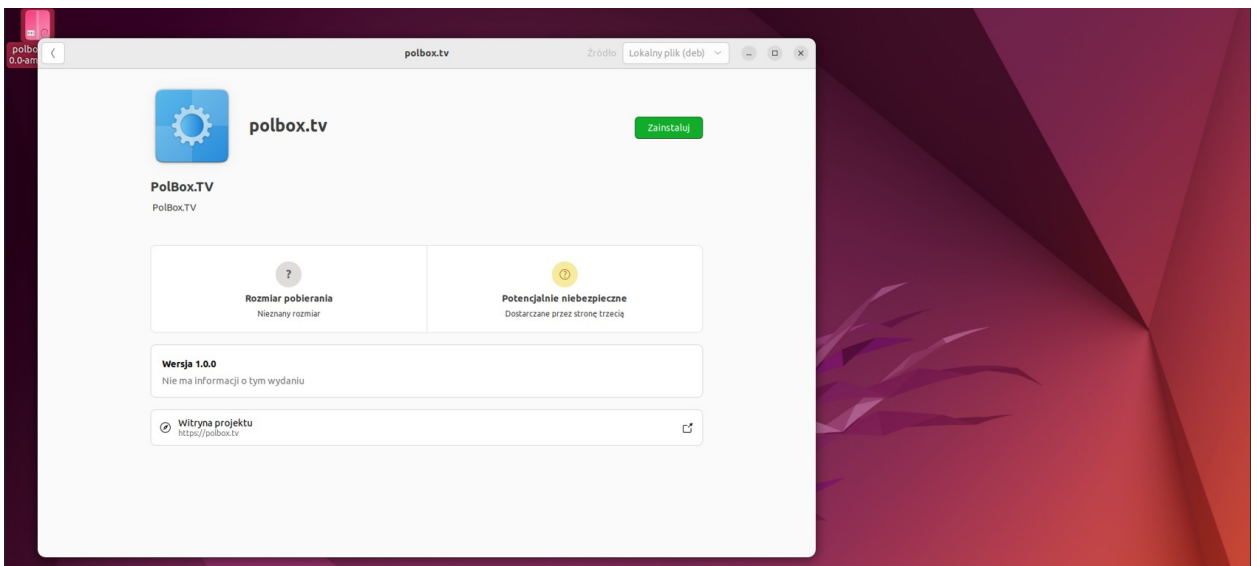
polbo
0.0-am

polbox.tv

Źródło Lokalny plik (deb)

polbox.tv

Zainstaluj

PolBox.TV

PolBox.TV

?

Rozmiar pobierania

Nieznany rozmiar

Potencjalnie niebezpieczne

Dostarczane przez stronę trzecią

Wersja 1.0.0

Nie ma informacji o tym wydaniu

Witryna projektu
https://polbox.tv